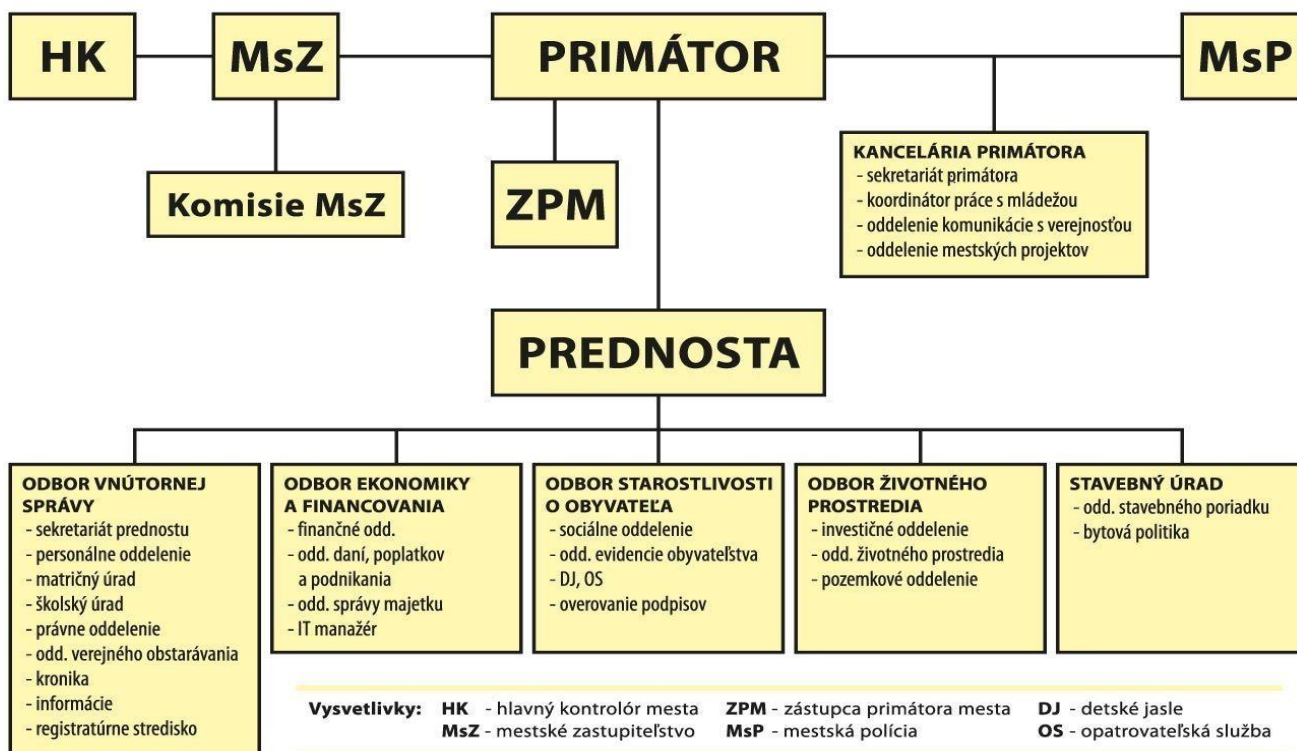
HK

MsZ

PRIMÁTOR

MsP

Komisie MsZ

ZPM

KANCELÁRIA PRIMÁTORA
- sekretariát primátora
- koordinátor práce s mládežou
- oddelenie komunikácie s verejnosťou
- oddelenie mestských projektov

PREDNOSTA

ODBOR VNÚTORNEJ SPRÁVY
- sekretariát prednostu
- personálne oddelenie
- matričný úrad
- školský úrad
- právne oddelenie
- odd. verejného obstarávania
- kronika
- informácie
- registratúrne stredisko

ODBOR EKONOMIKY A FINANCOVANIA
- finančné odd.
- odd. daní, poplatkov a podnikania
- odd. správy majetku
- IT manažér

ODBOR STAROSTLIVOSTI O OBYVATEĽA
- sociálne oddelenie
- odd. evidencie obyvateľstva
- DJ, OS
- overovanie podpisov

ODBOR ŽIVOTNÉHO PROSTREDIA
- investičné oddelenie
- odd. životného prostredia
- pozemkové oddelenie

STAVEBNÝ ÚRAD
- odd. stavebného poriadku
- bytová politika

Vysvetlivky: HK - hlavný kontrolór mesta MsZ - mestské zastupiteľstvo ZPM - zástupca primátora mesta MsP - mestská polícia DJ - detské jasle OS - opatrovateľská služba